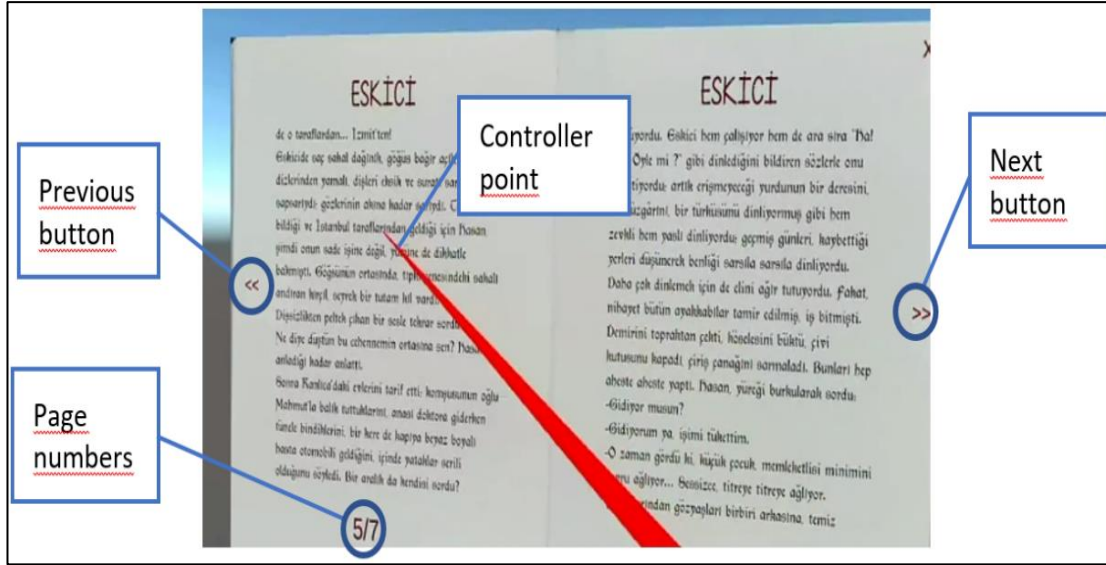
ESKİCİ

de o taraflardan... İzmit'ten!

Eskicide saç sakal dağınık, göğüs bağır açık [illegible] dizlerinden yamalı, dişleri eksik ve sarı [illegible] sapsarıydı gözlerinin akına kadar sarıydı. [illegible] bildiği ve İstanbul taraflarından geldiği için Hasan şimdi onun sade işine değil, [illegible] de dikkatle bakmıştı. Göğsünün ortasında, tıp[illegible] sakalı andıran kıvrık, seyrek bir tutam kıl vardı. Dişsizlikten peltek çıkan bir sesle tekrar sordu: Ne diye düştün bu cehennemin ortasına sen? Hasan anladığı kadar anlattı.

Sonra Kanlıca'daki evlerini tarif etti; komşusunun oğlu Mahmut'la balık tuttuklarını, anası doktora giderken tünele bindiklerini, bir kere de kapıya beyaz boyalı hasta otomobili geldiğini, içinde yataklar serili olduğunu söyledi. Bir aralık da kendini sordu?

5/7

ESKİCİ

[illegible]yordu. Eskici hem çalışıyor hem de ara sıra "Ha! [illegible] Öyle mi ?" gibi dinlediğini bildiren sözlerle onu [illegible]tıyordu. artık erişemeyeceği yurdunun bir deresini, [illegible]zgârını, bir türküsünü dinliyormuş gibi hem zevkli hem yaslı dinliyordu. geçmiş günleri, kaybettiği yerleri düşünerek benliği sarsıla sarsıla dinliyordu. Daha çok dinlemek için de elini ağır tutuyordu. Fakat, nihayet bütün ayakkabılar tamir edilmiş, iş bitmişti. Demirini topraktan çekti, hökelesini büktü, çivi kutusunu kapadı, çiriş çanağını sarmaladı. Bunları hep aheste aheste yaptı. Hasan, yüreği burkularak sordu:

-Gidiyor musun?

-Gidiyorum ya, işimi tükettim.

-O zaman gördü ki, küçük çocuk, memleketlisi minimini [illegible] ağlıyor... Sessizce, titreye titreye ağlıyor.

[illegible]rından gözyaşları birbiri arkasına, temiz

<<

>>

Previous button

Controller point

Next button

Page numbers